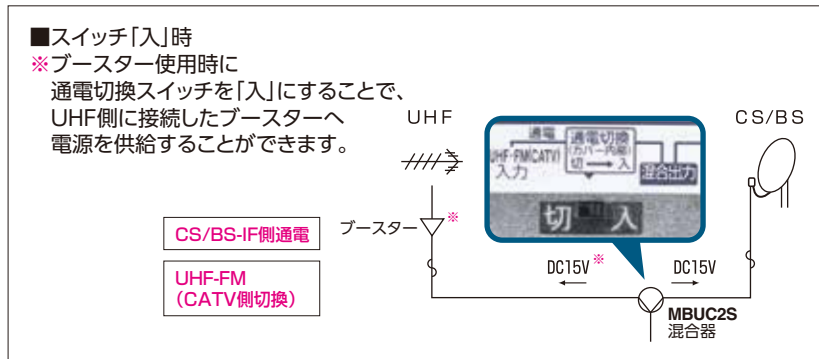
■スイッチ「入」時
※ブースター使用時に
通電切換スイッチを「入」にすることで、
UHF側に接続したブースターへ
電源を供給することができます。

UHF

CS/BS

通電
UHF-FM(CATV)
入力
通電切換
(カバー内蔵)
切 → 入
混合出力

切 入

ブースター※

CS/BS-IF側通電

UHF-FM
(CATV側切換)

DC15V※

DC15V

MBUC2S
混合器